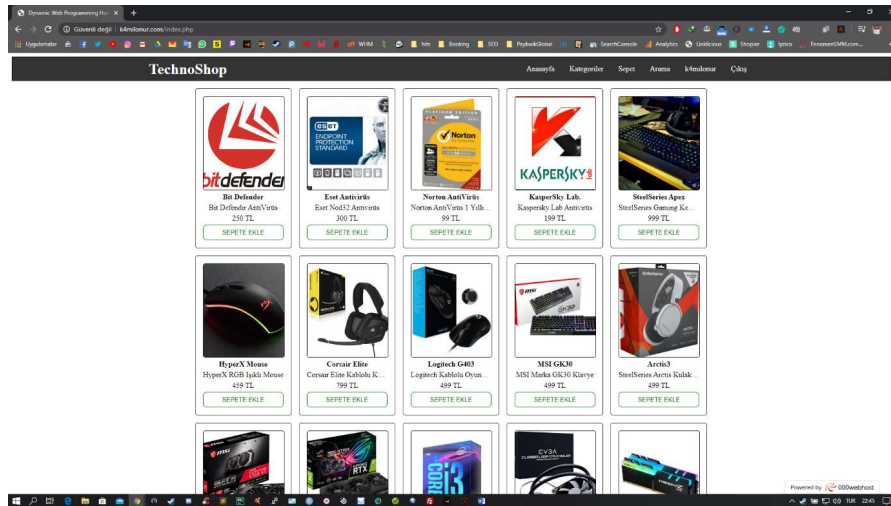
Dynamic Web Programming Hw ×

Güvenli değil | k4milonur.com/index.php

Uygulamalar WHM hits Booking SEO PaylwikGlobal SearchConsole Analytics Linklicious Shopier lyrics FenomenSMM.com...

TechnoShop

Anasayfa Kategoriler Sepet Arama k4milonur Çıkış

Bit Defender
Bit Defender AntiVirüs
250 TL
SEPETE EKLE

Eset Antivirüs
Eset Nod32 Antivirüs
300 TL
SEPETE EKLE

Norton AntiVirüs
Norton AntiVirüs 1 Yıllı...
99 TL
SEPETE EKLE

KasperSky Lab.
Kaspersky Lab Antivirüs
199 TL
SEPETE EKLE

SteelSeries Apex
SteelSeries Gaming Ke...
999 TL
SEPETE EKLE

HyperX Mouse
HyperX RGB Işıklı Mouse
459 TL
SEPETE EKLE

Corsair Elite
Corsair Elite Kablolu K...
799 TL
SEPETE EKLE

Logitech G403
Logitech Kablolu Oyun...
499 TL
SEPETE EKLE

MSI GK30
MSI Marka GK30 Klavye
499 TL
SEPETE EKLE

Arctis3
SteelSeries Arctis Kulak...
499 TL
SEPETE EKLE

Powered by 000webhost

TUR 22:45